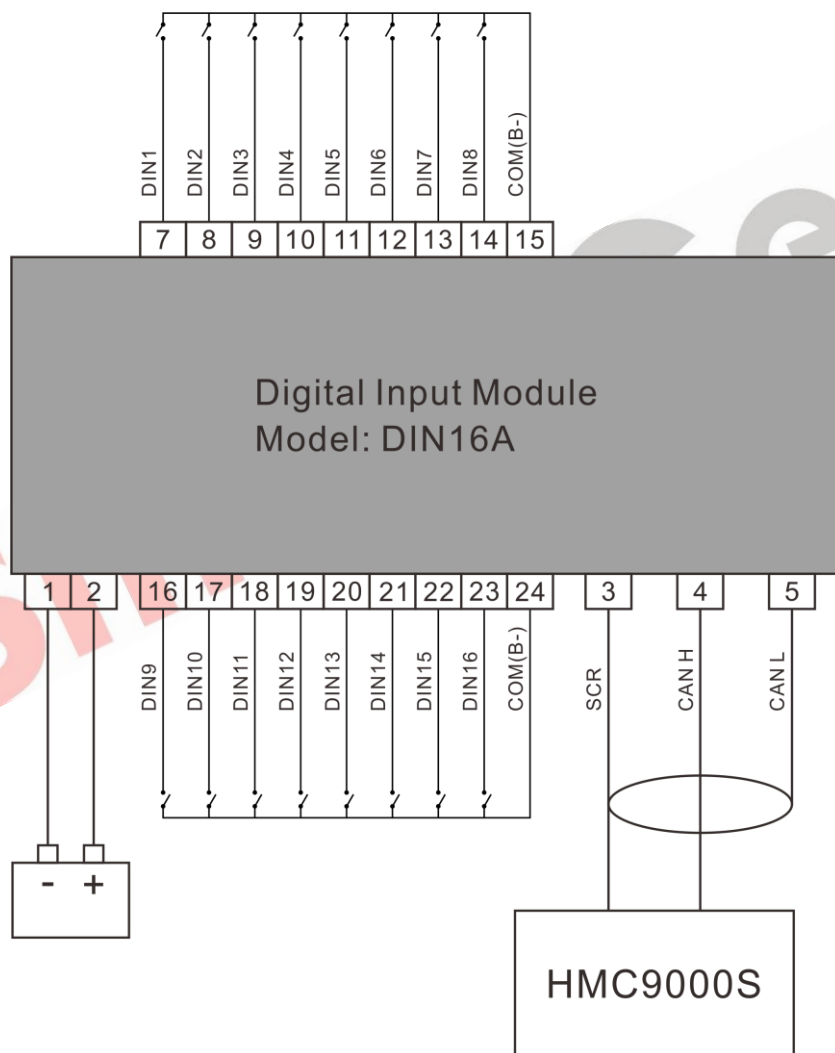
DIN1 DIN2 DIN3 DIN4 DIN5 DIN6 DIN7 DIN8 COM(B-)

7 8 9 10 11 12 13 14 15

Digital Input Module
Model: DIN16A

1 2 16 17 18 19 20 21 22 23 24 3 4 5

DIN9 DIN10 DIN11 DIN12 DIN13 DIN14 DIN15 DIN16 COM(B-) SCR CAN H CAN L

- +

HMC9000S